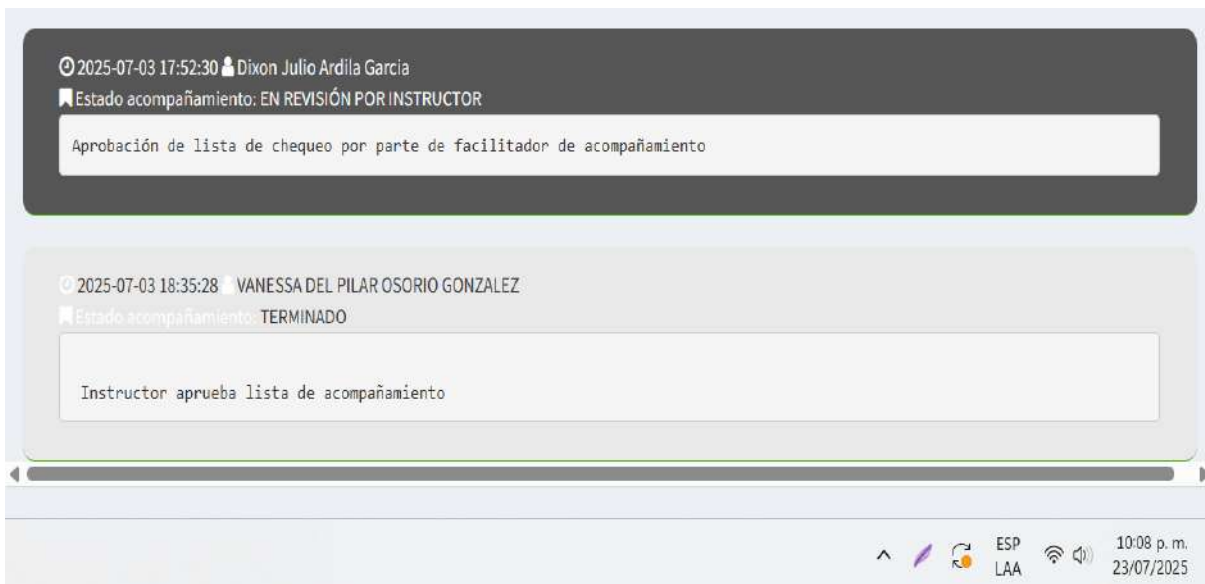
2025-07-03 17:52:30 Dixon Julio Ardila Garcia
Estado acompañamiento: EN REVISIÓN POR INSTRUCTOR

Aprobación de lista de chequeo por parte de facilitador de acompañamiento

2025-07-03 18:35:28 VANESSA DEL PILAR OSORIO GONZALEZ
Estado acompañamiento: TERMINADO

Instructor aprueba lista de acompañamiento

ESP
LAA
10:08 p. m.
23/07/2025